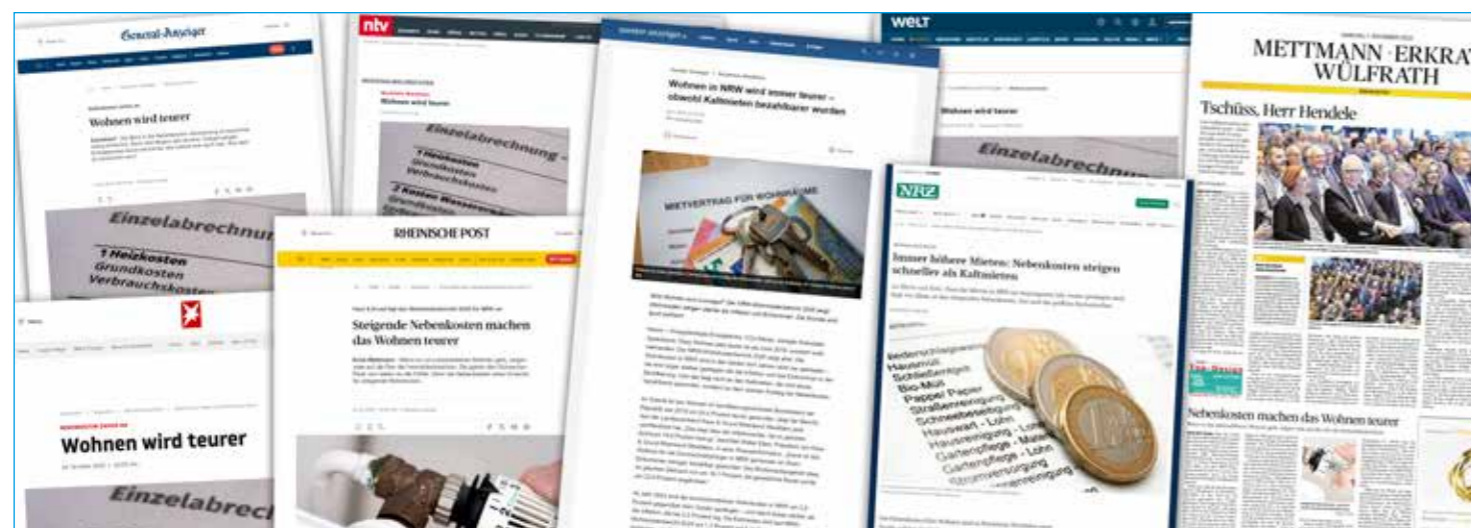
General-Anzeiger

Wohnen wird teurer

Einzelabrechnung

1 Heizkosten
Grundkosten
Verbrauchskosten

ntv

Wohnen wird teurer

Einzelabrechnung

1 Heizkosten
Grundkosten
Verbrauchskosten

2 Kosten Wasser

Wohnen in NRW wird immer teurer – obwohl Kaltmieten bezahlbarer wurden

MIETVERTRAG FÜR WOHNRÄUME

WELT

Wohnen wird teurer

Einzelabrechnung

NRZ

Immer höhere Mieten: Nebenkosten steigen schneller als Kaltmieten

Nebenkosten
Heizkosten
Schließanlage
Bio-Müll
Papier
Straßenreinigung
Schneebeseitigung
Hausmeister - Lohn
Hausreinigung - Lohn
Gartenpflege - Lohn
Strom

METTMANN · ERKRATH WÜLFRATH

Tschüss, Herr Hendele

Nebenkosten machen das Wohnen teurer

RHEINISCHE POST

Steigende Nebenkosten machen das Wohnen teurer

Wohnen wird teurer

Einzelabrech